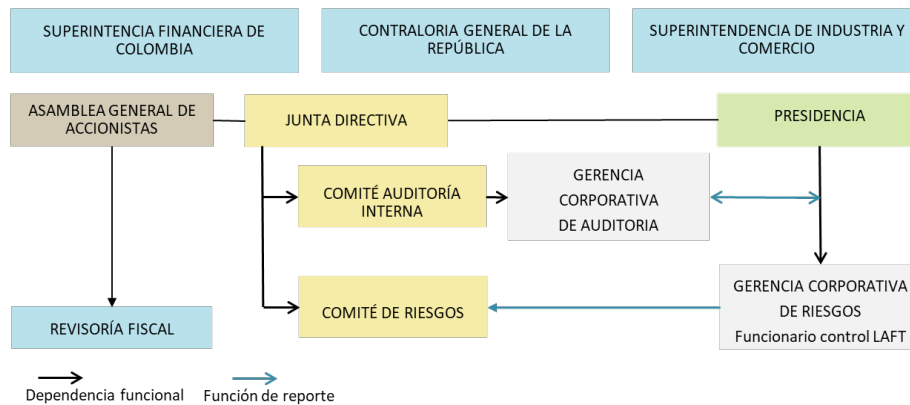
SUPERINTENCIA FINANCIERA DE COLOMBIA

CONTRALORIA GENERAL DE LA REPÚBLICA

SUPERINTENDENCIA DE INDUSTRIA Y COMERCIO

ASAMBLEA GENERAL DE ACCIONISTAS

JUNTA DIRECTIVA

PRESIDENCIA

COMITÉ AUDITORÍA INTERNA

GERENCIA CORPORATIVA DE AUDITORIA

COMITÉ DE RIESGOS

GERENCIA CORPORATIVA DE RIESGOS
Funcionario control LAFT

REVISORÍA FISCAL

Dependencia funcional

Función de reporte